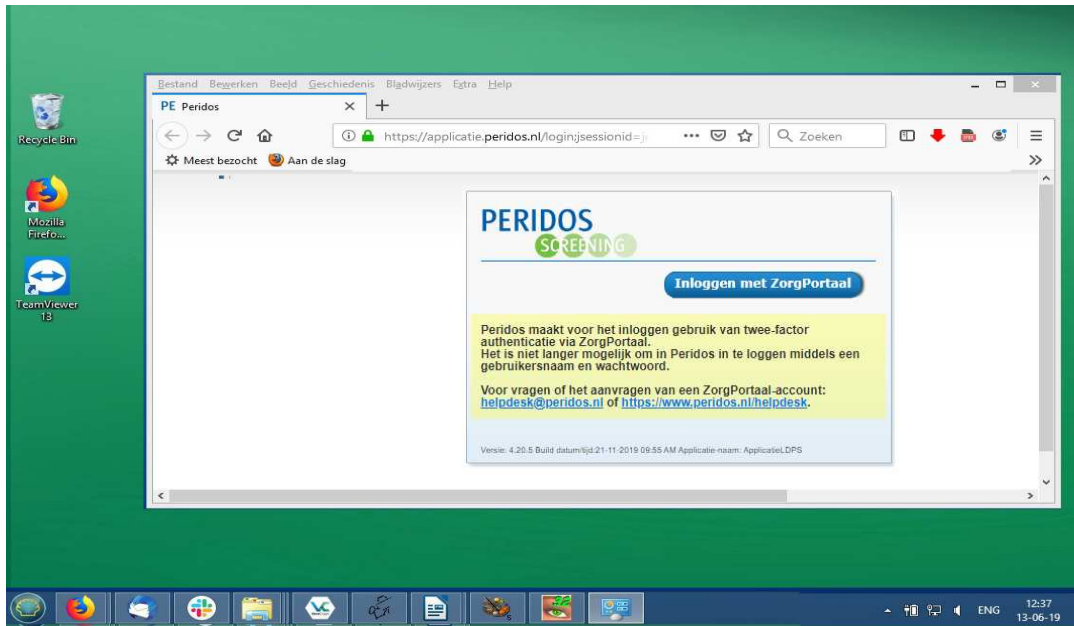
Recycle Bin

Mozilla Firefo...

TeamViewer 13

Bestand Bewerken Beeld Geschiedenis Bladwijzers Extra Help

PE Peridos

https://applicatie.peridos.nl/login;jsessionid=j

Zoeken

Meest bezocht Aan de slag

PERIDOS
SCREENING

Inloggen met ZorgPortaal

Peridos maakt voor het inloggen gebruik van twee-factor authenticatie via ZorgPortaal.
Het is niet langer mogelijk om in Peridos in te loggen middels een gebruikersnaam en wachtwoord.

Voor vragen of het aanvragen van een ZorgPortaal-account: helpdesk@peridos.nl of https://www.peridos.nl/helpdesk.

Versie: 4.20.5 Build datum/tijd:21-11-2019 09:55 AM Applicatie-naam: ApplicatieLDPS

ENG 12:37 13-06-19